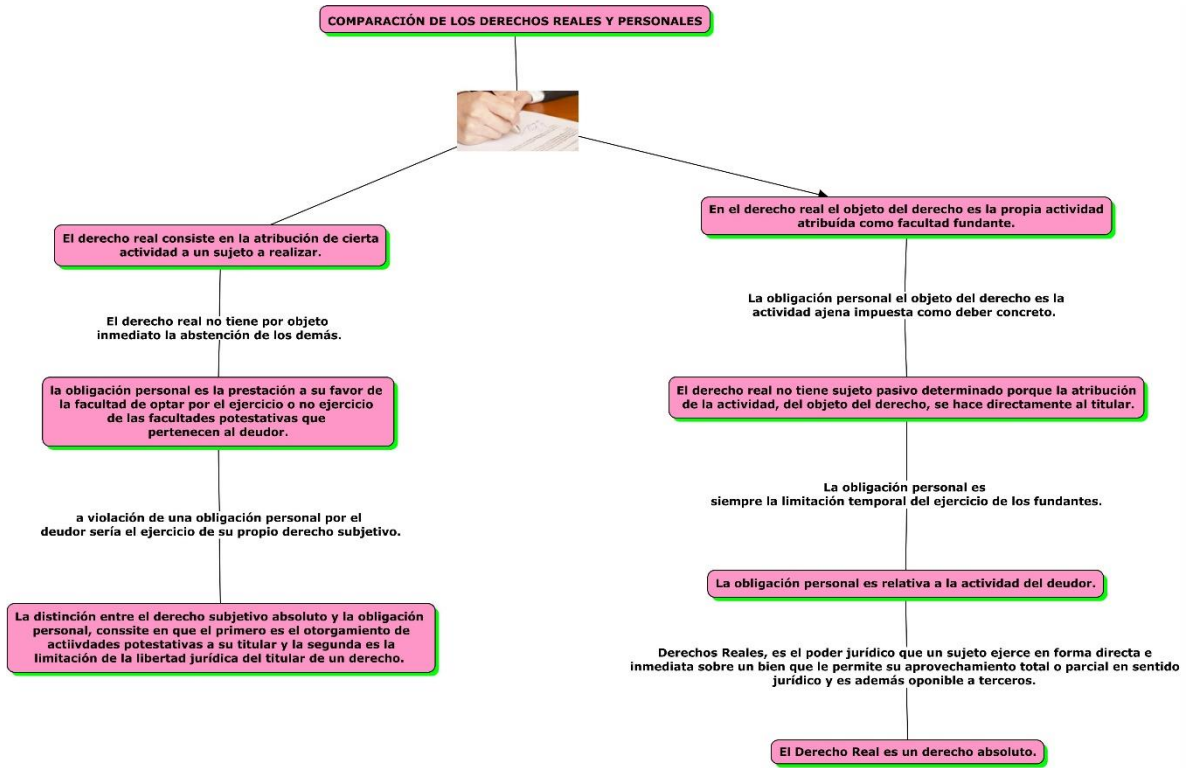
COMPARACIÓN DE LOS DERECHOS REALES Y PERSONALES

El derecho real consiste en la atribución de cierta actividad a un sujeto a realizar.

El derecho real no tiene por objeto inmediato la abstención de los demás.

la obligación personal es la prestación a su favor de la facultad de optar por el ejercicio o no ejercicio de las facultades potestativas que pertenecen al deudor.

a violación de una obligación personal por el deudor sería el ejercicio de su propio derecho subjetivo.

La distinción entre el derecho subjetivo absoluto y la obligación personal, conssite en que el primero es el otorgamiento de actiivdades potestativas a su titular y la segunda es la limitación de la libertad jurídica del titular de un derecho.

En el derecho real el objeto del derecho es la propia actividad atribuída como facultad fundante.

La obligación personal el objeto del derecho es la actividad ajena impuesta como deber concreto.

El derecho real no tiene sujeto pasivo determinado porque la atribución de la actividad, del objeto del derecho, se hace directamente al titular.

La obligación personal es siempre la limitación temporal del ejercicio de los fundantes.

La obligación personal es relativa a la actividad del deudor.

Derechos Reales, es el poder jurídico que un sujeto ejerce en forma directa e inmediata sobre un bien que le permite su aprovechamiento total o parcial en sentido jurídico y es además oponible a terceros.

El Derecho Real es un derecho absoluto.